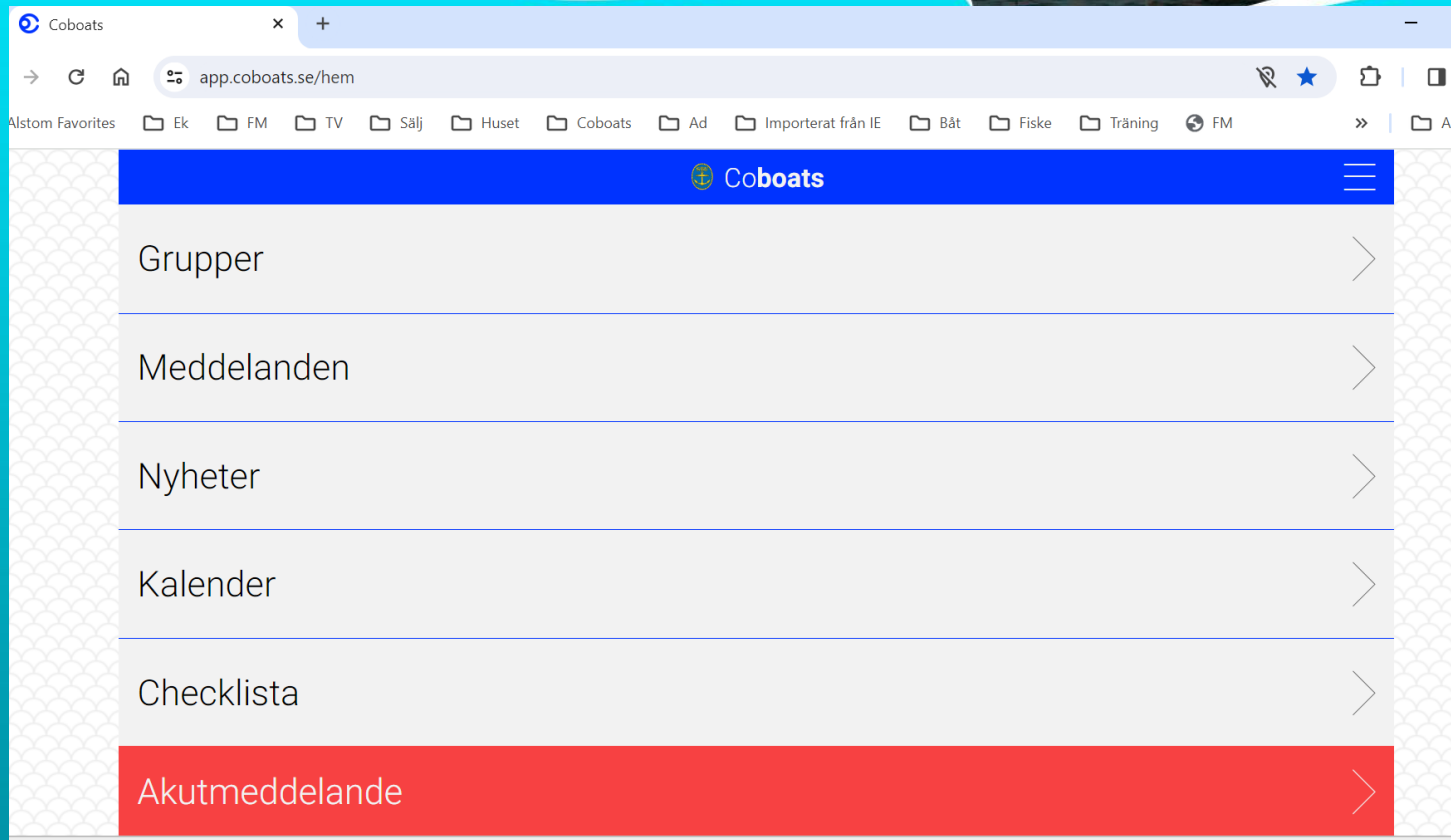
Coboats

app.coboats.se/hem

Alstom Favorites  Ek  FM  TV  Sälj  Huset  Coboats  Ad  Importerat från IE  Båt  Fiske  Träning  FM  »  A

Coboats

Grupper

Meddelanden

Nyheter

Kalender

Checklista

Akutmeddelande